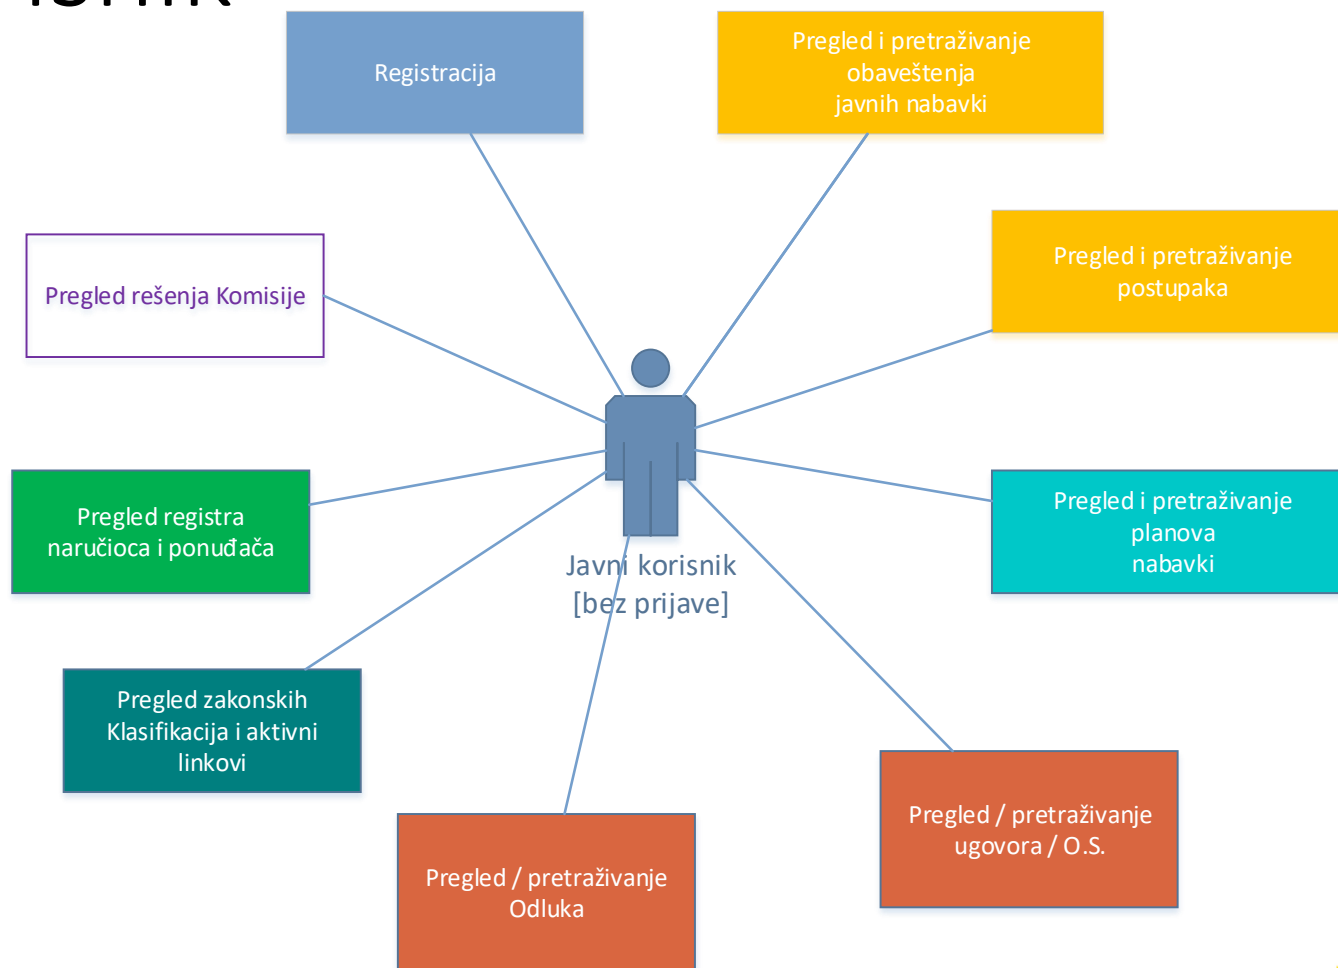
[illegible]

Registracija

Pregled i pretraživanje obaveštenja javnih nabavki

Pregled rešenja Komisije

Pregled i pretraživanje postupaka

Pregled registra naručioca i ponuđača

Javni korisnik [bez prijave]

Pregled i pretraživanje planova nabavki

Pregled zakonskih Klasifikacija i aktivni linkovi

Pregled / pretraživanje ugovora / O.S.

Pregled / pretraživanje Odluka